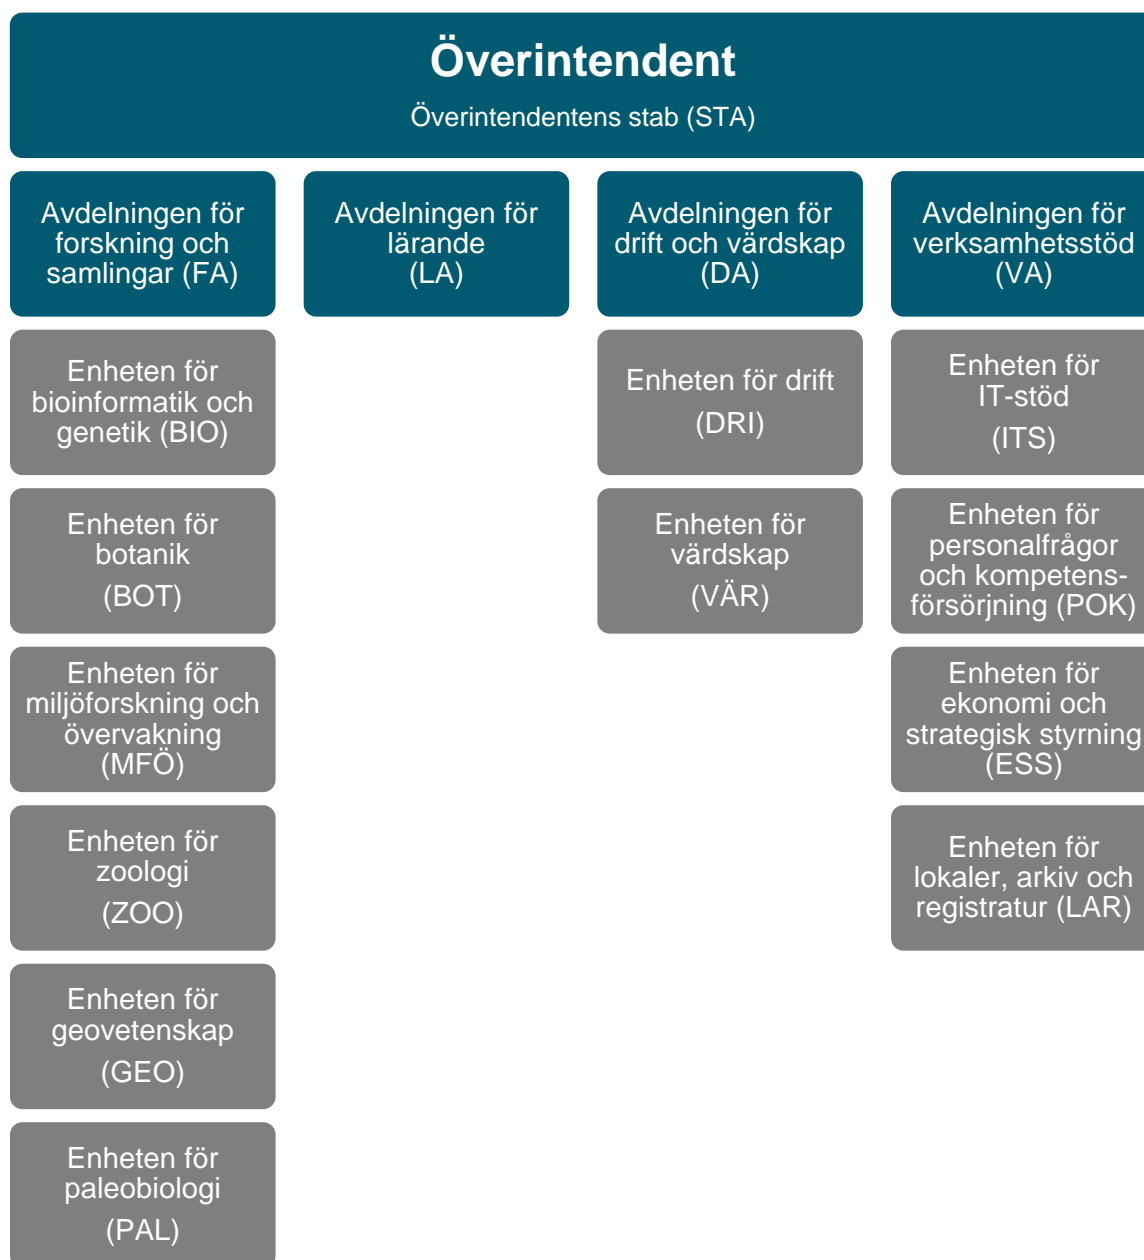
Överintendent

Överintendentens stab (STA)

Avdelningen för forskning och samlingar (FA)

Enheten för bioinformatik och genetik (BIO)

Enheten för botanik (BOT)

Enheten för miljöforskning och övervakning (MFÖ)

Enheten för zoologi (ZOO)

Enheten för geovetenskap (GEO)

Enheten för paleobiologi (PAL)

Avdelningen för lärande (LA)

Avdelningen för drift och vårdskap (DA)

Enheten för drift (DRI)

Enheten för vårdskap (VÅR)

Avdelningen för verksamhetsstöd (VA)

Enheten för IT-stöd (ITS)

Enheten för personalfrågor och kompetensförsörjning (POK)

Enheten för ekonomi och strategisk styrning (ESS)

Enheten för lokaler, arkiv och registratur (LAR)